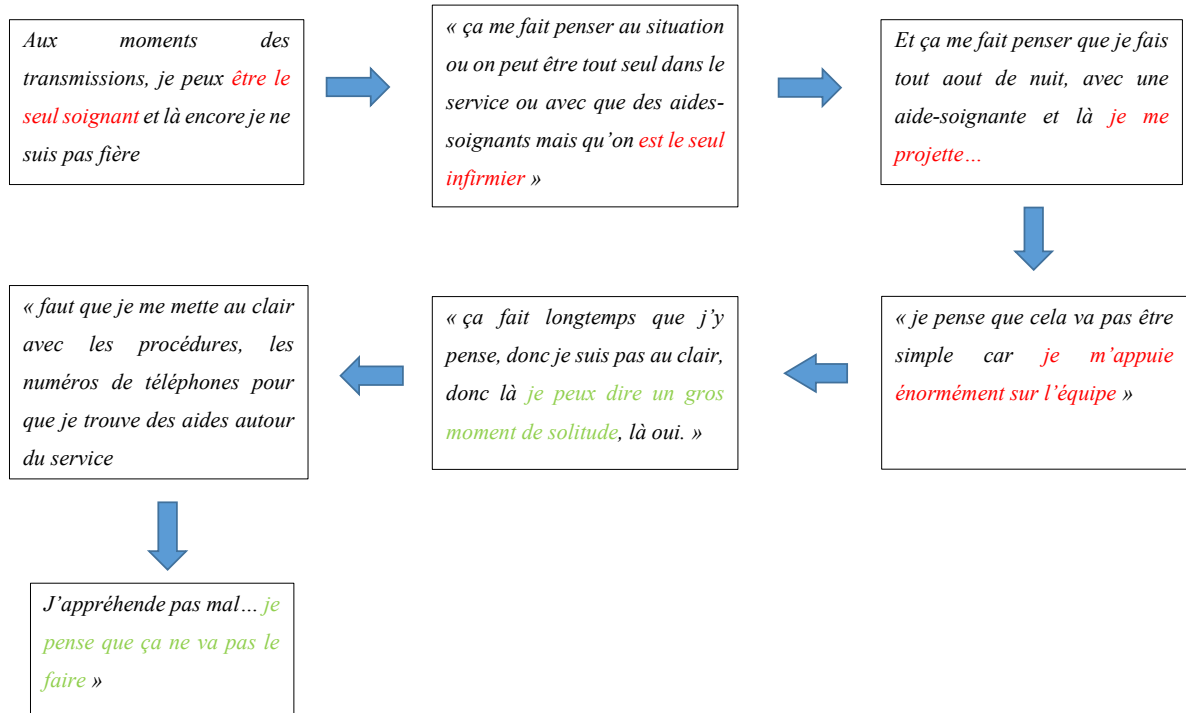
Aux moments des transmissions, je peux être le seul soignant et là encore je ne suis pas fière

« ça me fait penser au situation ou on peut être tout seul dans le service ou avec que des aides-soignants mais qu'on est le seul infirmier »

Et ça me fait penser que je fais tout aout de nuit, avec une aide-soignante et là je me projette…

« je pense que cela va pas être simple car je m'appuie énormément sur l'équipe »

« ça fait longtemps que j'y pense, donc je suis pas au clair, donc là je peux dire un gros moment de solitude, là oui. »

« faut que je me mette au clair avec les procédures, les numéros de téléphones pour que je trouve des aides autour du service

J'appréhende pas mal… je pense que ça ne va pas le faire »